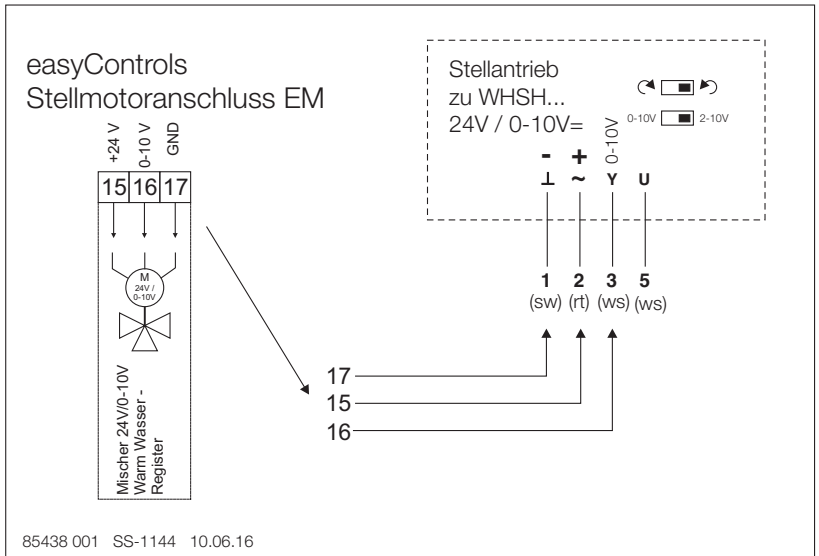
easyControls
Stellmotoranschluss EM

+24 V
0-10 V
GND

15 16 17

M
24V /
0-10V

Mischer 24V/0-10V
Warm Wasser -
Register

Stellantrieb
zu WHSH...
24V / 0-10V=

0-10V 2-10V

0-10V

- + 
⊥ ~ Y U

1 2 3 5
(sw) (rt) (ws) (ws)

17
15
16

85438 001 SS-1144 10.06.16